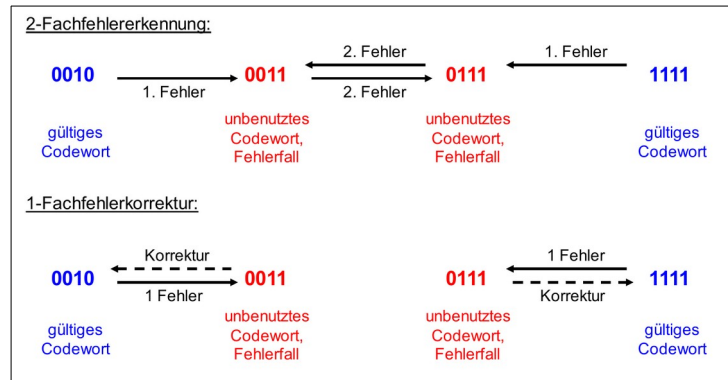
2-Fachfehlererkennung:

0010 — 1. Fehler → 0011 ← 2. Fehler / 2. Fehler → 0111 ← 1. Fehler — 1111

gültiges Codewort

unbenutztes Codewort, Fehlerfall

unbenutztes Codewort, Fehlerfall

gültiges Codewort

1-Fachfehlerkorrektur:

0010 ← Korrektur / 1 Fehler → 0011

0111 ← 1 Fehler / Korrektur → 1111

gültiges Codewort

unbenutztes Codewort, Fehlerfall

unbenutztes Codewort, Fehlerfall

gültiges Codewort